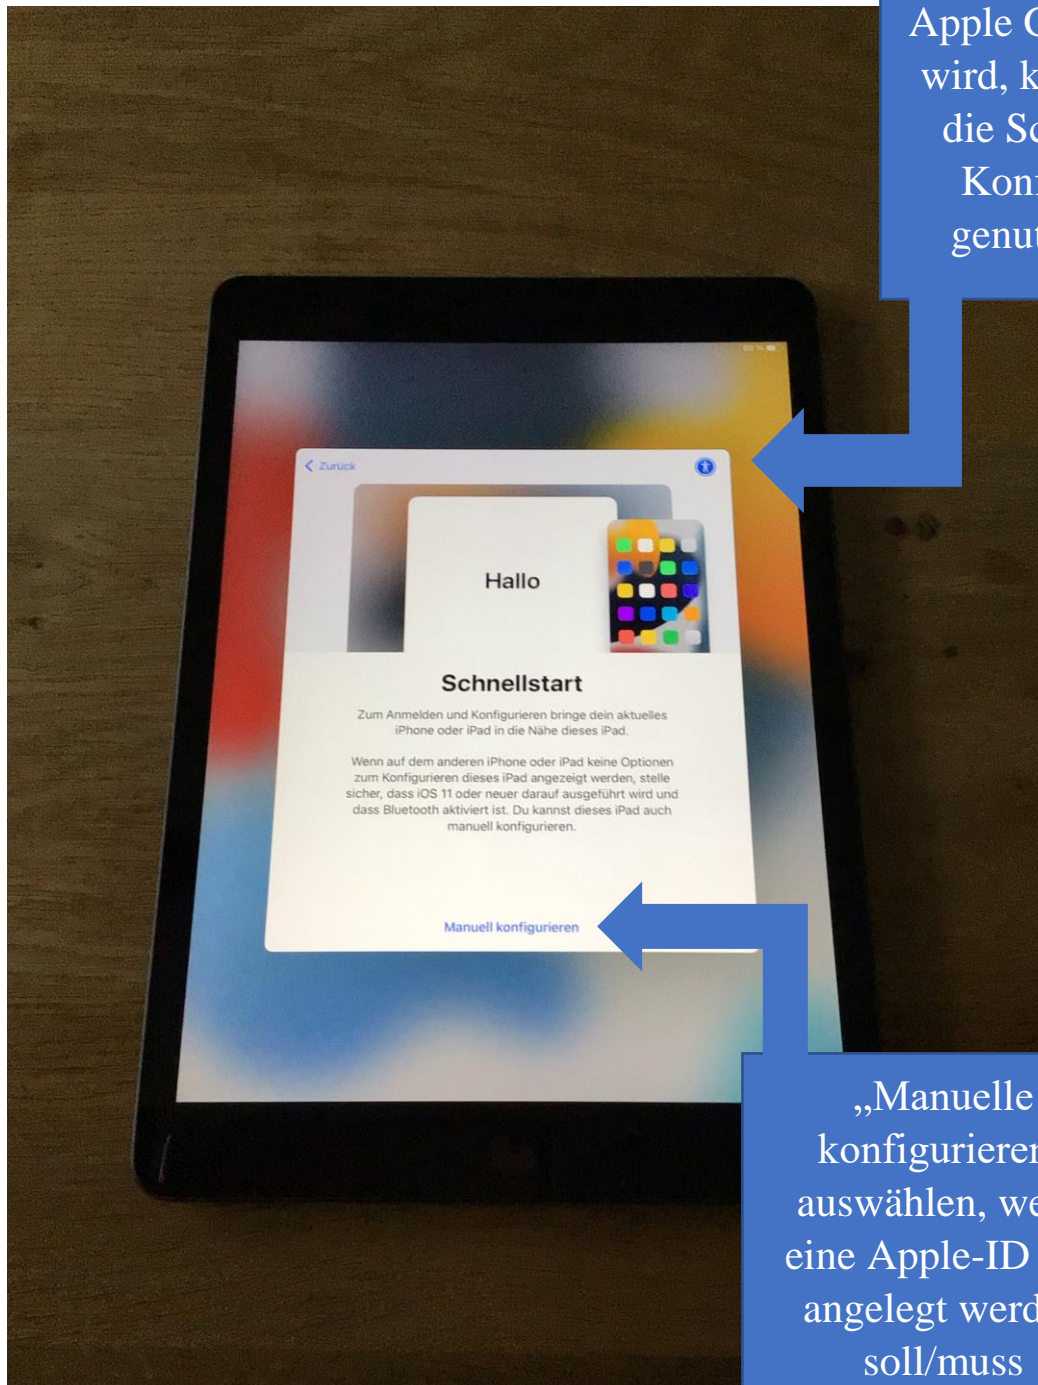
Apple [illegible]
wird, k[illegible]
die Sc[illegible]
Kon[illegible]
genut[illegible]

Zurück

Hallo

Schnellstart

Zum Anmelden und Konfigurieren bringe dein aktuelles iPhone oder iPad in die Nähe dieses iPad.

Wenn auf dem anderen iPhone oder iPad keine Optionen zum Konfigurieren dieses iPad angezeigt werden, stelle sicher, dass iOS 11 oder neuer darauf ausgeführt wird und dass Bluetooth aktiviert ist. Du kannst dieses iPad auch manuell konfigurieren.

Manuell konfigurieren

„Manuelle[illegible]
konfigurieren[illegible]
auswählen, we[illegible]
eine Apple-ID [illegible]
angelegt werd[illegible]
soll/muss